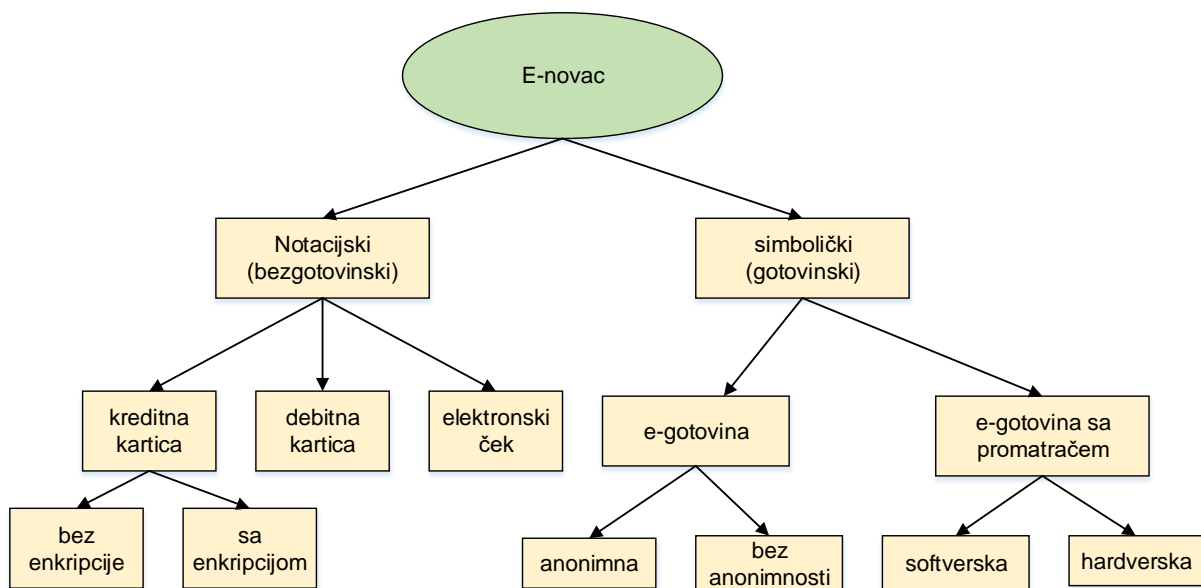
E-novac

Notacijski (bezgotovinski)

simbolički (gotovinski)

kreditna kartica

debitna kartica

elektronski ček

e-gotovina

e-gotovina sa promatračem

bez enkripcije

sa enkripcijom

anonimna

bez anonimnosti

softverska

hardverska